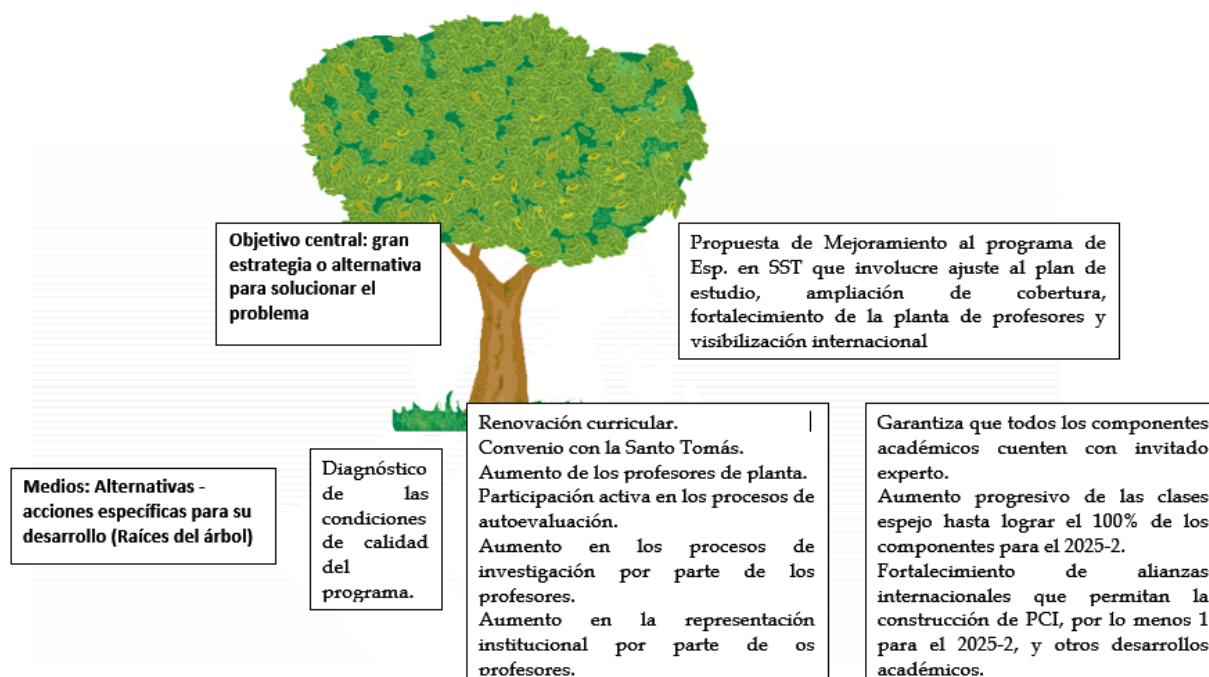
Objetivo central: gran estrategia o alternativa para solucionar el problema

Propuesta de Mejoramiento al programa de Esp. en SST que involucre ajuste al plan de estudio, ampliación de cobertura, fortalecimiento de la planta de profesores y visibilización internacional

Medios: Alternativas - acciones específicas para su desarrollo (Raíces del árbol)

Diagnóstico de las condiciones de calidad del programa.

Renovación curricular.
Convenio con la Santo Tomás.
Aumento de los profesores de planta.
Participación activa en los procesos de autoevaluación.
Aumento en los procesos de investigación por parte de los profesores.
Aumento en la representación institucional por parte de os profesores.

Garantiza que todos los componentes académicos cuenten con invitado experto.
Aumento progresivo de las clases espejo hasta lograr el 100% de los componentes para el 2025-2.
Fortalecimiento de alianzas internacionales que permitan la construcción de PCI, por lo menos 1 para el 2025-2, y otros desarrollos académicos.